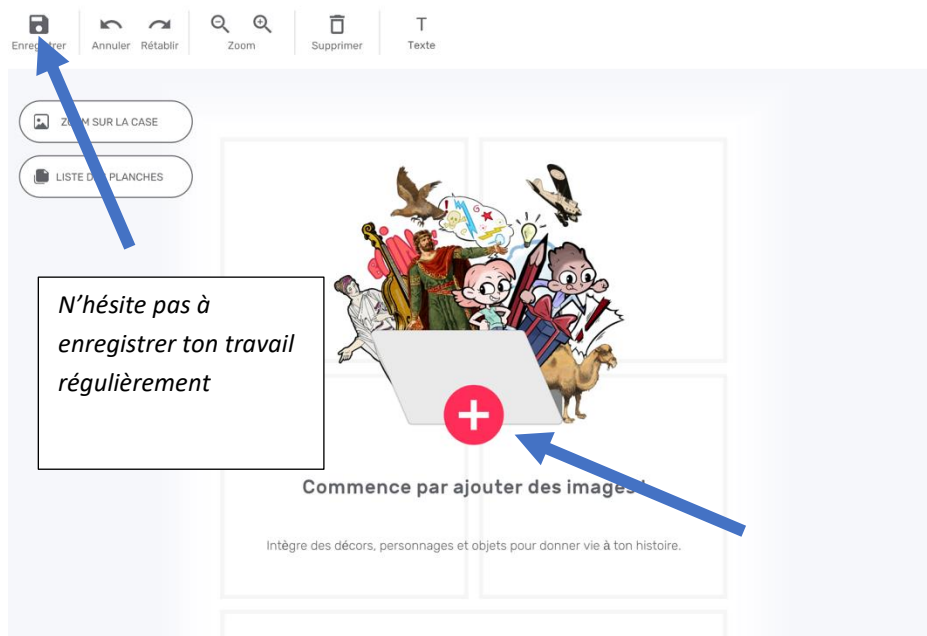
Enregistrer Annuler Rétablir Zoom Supprimer Texte

ZO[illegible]M SUR LA CASE

LISTE D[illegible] PLANCHES

N'hésite pas à enregistrer ton travail régulièrement

Commence par ajouter des image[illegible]

Intègre des décors, personnages et objets pour donner vie à ton histoire.